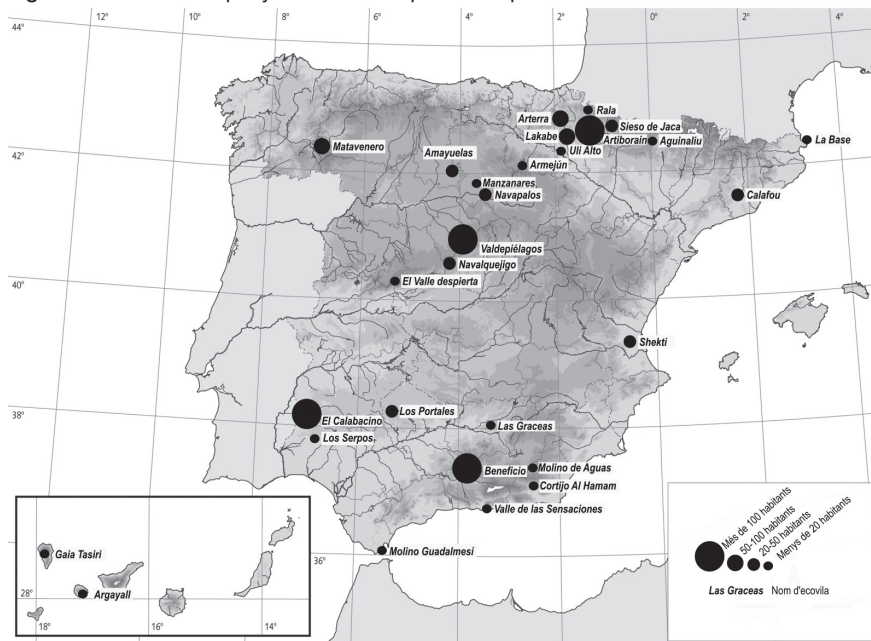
12° 10° 8° 6° 4° 2° 0° 2° 4°

44°

42°

40°

38°

36°

Rala
Arterra
Sieso de Jaca
Lakabe
Artiborain
Aguinaliu
Uli Alto
La Base
Matavenero
Amayuelas
Armejún
Manzanares
Navapalos
Calafou
Valdepiélagos
Navalquejigo
El Valle despierta
Shekti
El Calabacino
Los Portales
Los Serpos
Las Graceas
Beneficio
Molino de Aguas
Cortijo Al Hamam
Valle de las Sensaciones
Molino Guadalmesí

Gaia Tasiri
Argayall
28°
18° 16° 14°

Més de 100 habitants
50-100 habitants
20-50 habitants
Menys de 20 habitants

Las Graceas Nom d'ecovila